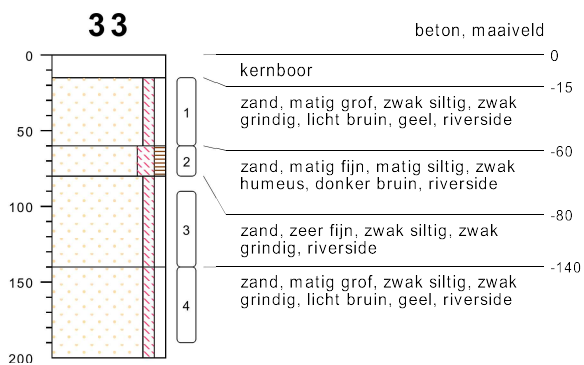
33

beton, maaiveld

0
50
100
150
200

1
2
3
4

0
kernboor
-15
zand, matig grof, zwak siltig, zwak grindig, licht bruin, geel, riverside
-60
zand, matig fijn, matig siltig, zwak humeus, donker bruin, riverside
-80
zand, zeer fijn, zwak siltig, zwak grindig, riverside
-140
zand, matig grof, zwak siltig, zwak grindig, licht bruin, geel, riverside